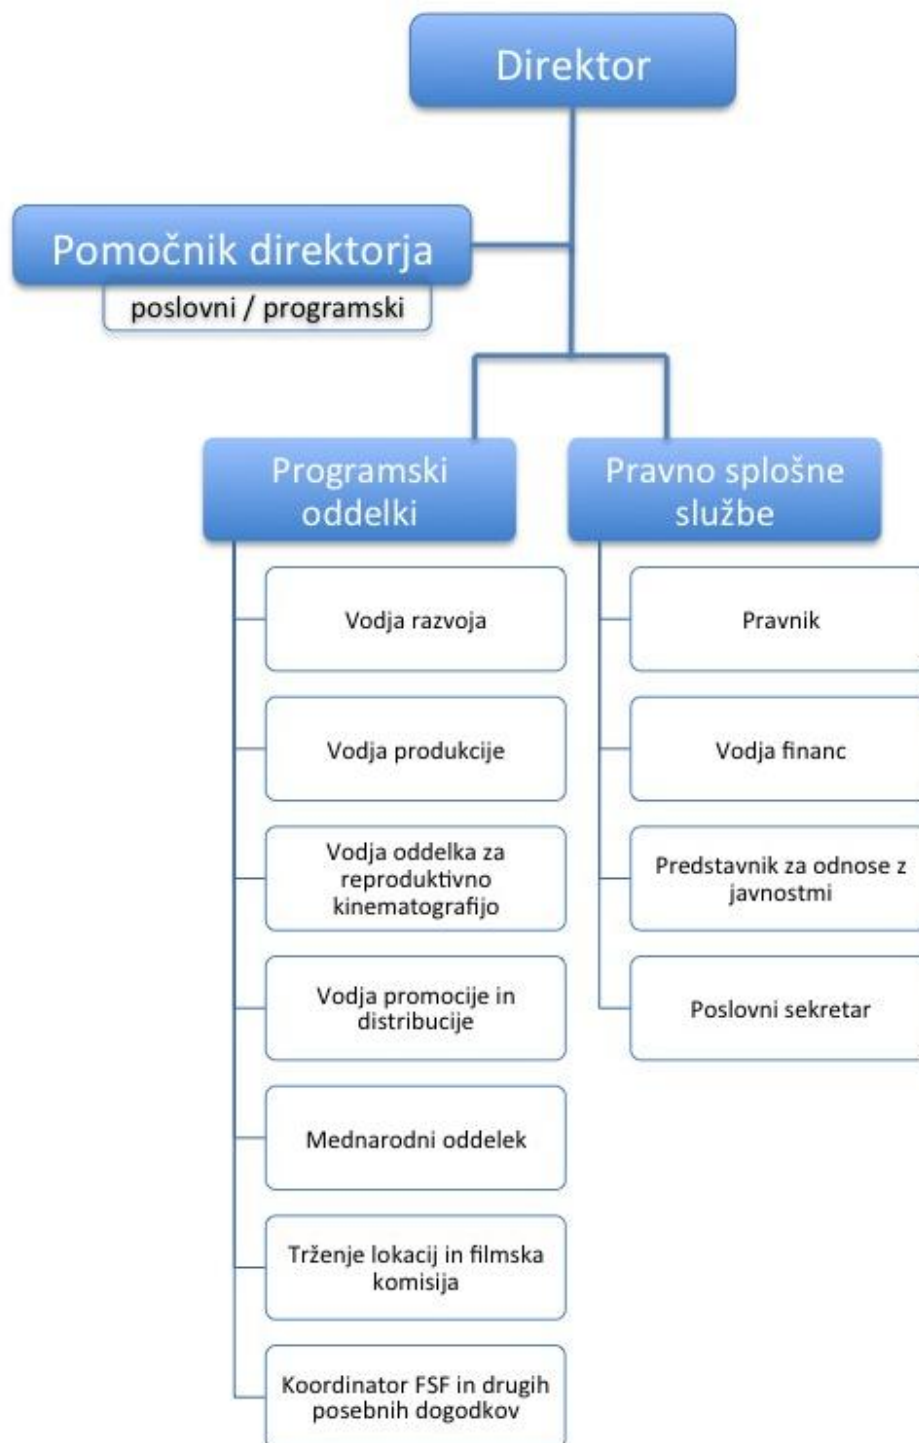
Direktor

Pomočnik direktorja
poslovni / programski

Programski oddelki

Vodja razvoja

Vodja produkcije

Vodja oddelka za reproduktivno kinematografijo

Vodja promocije in distribucije

Mednarodni oddelek

Trženje lokacij in filmska komisija

Koordinator FSF in drugih posebnih dogodkov

Pravno splošne službe

Pravnik

Vodja financ

Predstavnik za odnose z javnostmi

Poslovni sekretar